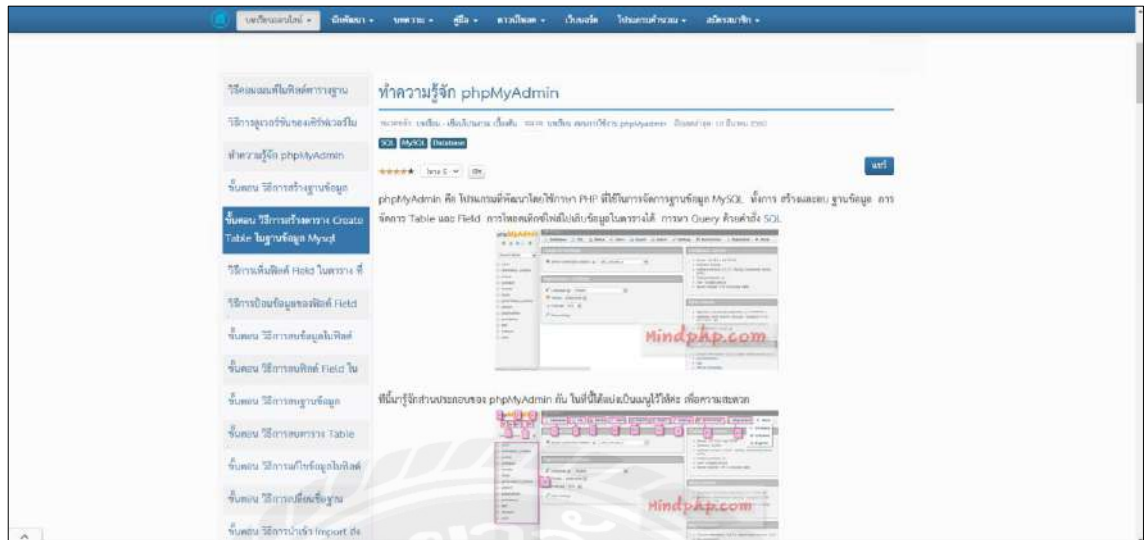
บทเรียนออนไลน์ ▾ นักพัฒนา ▾ บทความ ▾ คู่มือ ▾ ดาวน์โหลด ▾ เว็บบอร์ด โปรแกรมคำนวณ ▾ สมัครสมาชิก ▾

วิธีถอนถอนที่ไม่ติดตั้งตารางฐาน

วิธีการดูเวอร์ชันของเซิร์ฟเวอร์ใน

ทำความรู้จัก phpMyAdmin

ขั้นตอน วิธีการสร้างฐานข้อมูล

ขั้นตอน วิธีการสร้างตาราง Create Table ในฐานข้อมูล Mysql

วิธีการเพิ่มฟิลด์ Field ในตาราง ที่

วิธีการป้อนข้อมูลของฟิลด์ Field

ขั้นตอน วิธีการลบข้อมูลในฟิลด์

ขั้นตอน วิธีการลบฟิลด์ Field ใน

ขั้นตอน วิธีการลบฐานข้อมูล

ขั้นตอน วิธีการลบตาราง Table

ขั้นตอน วิธีการแก้ไขข้อมูลในฟิลด์

ขั้นตอน วิธีการเปลี่ยนชื่อฐาน

ขั้นตอน วิธีการนำเข้า Import ข้อ

ทำความรู้จัก phpMyAdmin

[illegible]

SQL MySQL Database

★★★★★ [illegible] แชร์

phpMyAdmin คือ โปรแกรมที่พัฒนาโดยใช้ภาษา PHP ที่ใช้ในการจัดการฐานข้อมูล MySQL ทั้งการ สร้างและลบ ฐานข้อมูล การจัดการ Table และ Field การใส่และแก้ไขข้อมูลในตารางได้ การหา Query ด้วยคำสั่ง SQL

phpMyAdmin

Mindphp.com

ที่นี้มารู้จักส่วนประกอบของ phpMyAdmin กัน ในที่นี้ได้แบ่งเป็นเมนูไว้ให้ดู เพื่อความสะดวก

Mindphp.com